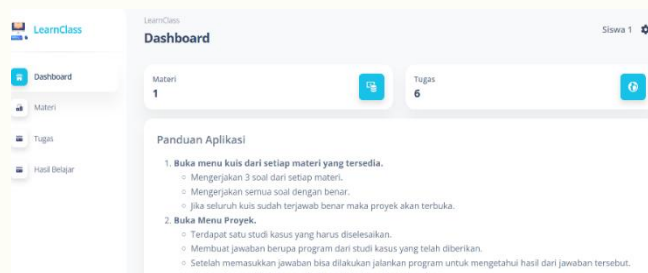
LearnClass

Dashboard

Materi

Tugas

Hasil Belajar

LearnClass

Dashboard

Siswa 1

Materi
1

Tugas
6

Panduan Aplikasi

1. **Buka menu kuis dari setiap materi yang tersedia.**
   - Mengerjakan 3 soal dari setiap materi.
   - Mengerjakan semua soal dengan benar.
   - Jika seluruh kuis sudah terjawab benar maka proyek akan terbuka.
2. **Buka Menu Proyek.**
   - Terdapat satu studi kasus yang harus diselesaikan.
   - Membuat jawaban berupa program dari studi kasus yang telah diberikan.
   - Setelah memasukkan jawaban bisa dilakukan jalankan program untuk mengetahui hasil dari jawaban tersebut.